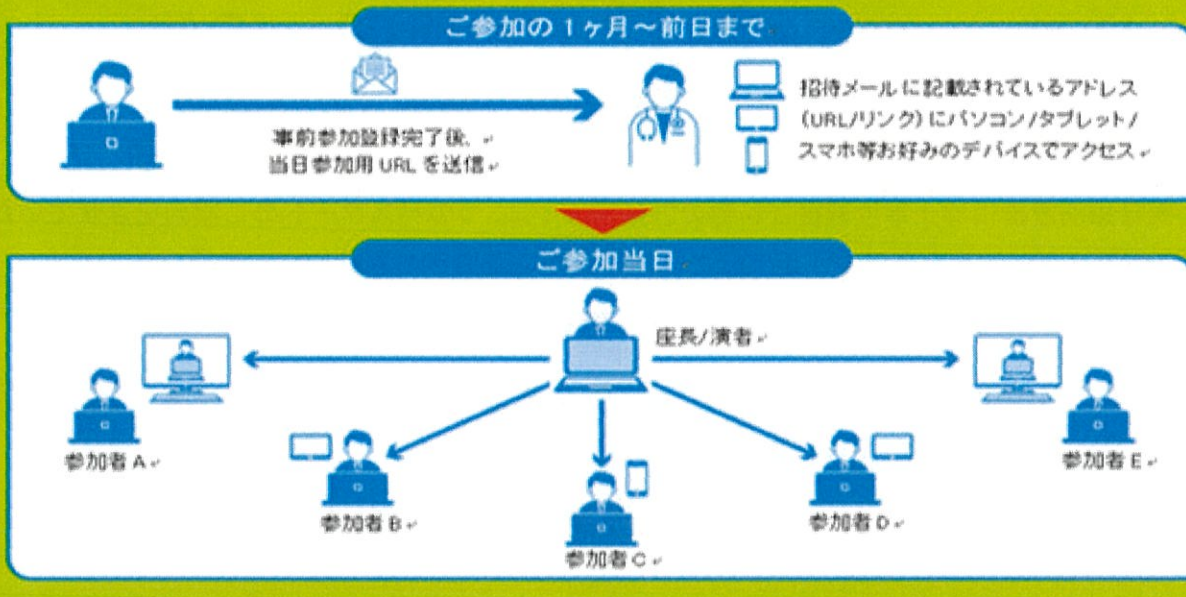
ご参加の１ヶ月～前日まで

事前参加登録完了後、
当日参加用 URL を送信

招待メールに記載されているアドレス（URL/リンク）にパソコン/タブレット/スマホ等お好みのデバイスでアクセス

ご参加当日

座長/演者

参加者 A

参加者 B

参加者 C

参加者 D

参加者 E